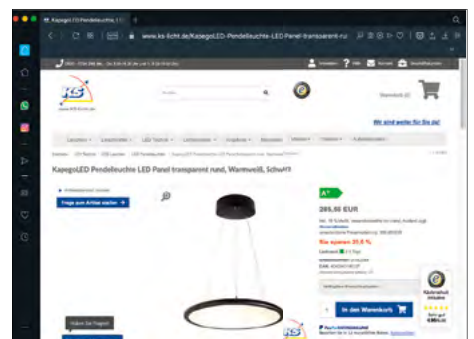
KapegoLED Pendelleuchte LE
www.ks-licht.de/KapegoLED-Pendelleuchte-LED-Panel-transparent-ru
Warenkorb (0)
Wir sind weiter für Sie da!
KapegoLED Pendelleuchte LED Panel transparent rund, Warmweiß, Schwarz
Frage zum Artikel stellen
A++
285,00 EUR
Sie sparen 35,0 %
In den Warenkorb
Käuferschutz
Haben Sie Fragen?